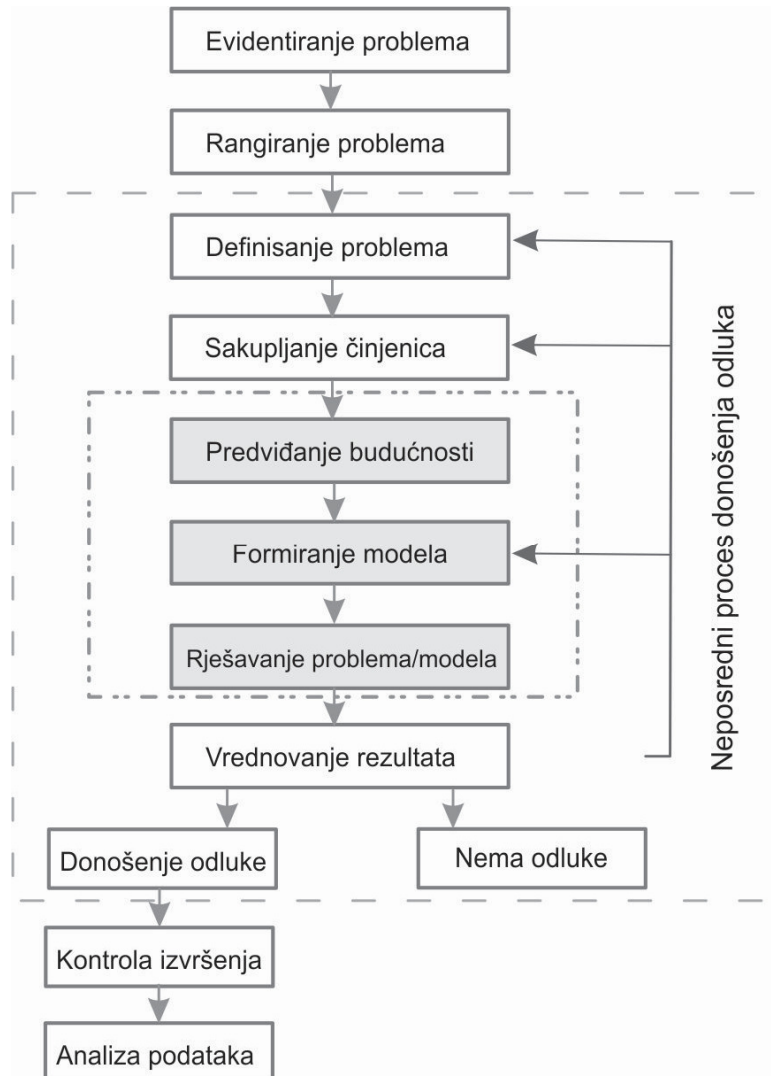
Evidentiranje problema

Rangiranje problema

Definisanje problema

Sakupljanje činjenica

Predviđanje budućnosti

Formiranje modela

Rješavanje problema/modela

Vrednovanje rezultata

Neposredni proces donošenja odluka

Donošenje odluke

Nema odluke

Kontrola izvršenja

Analiza podataka